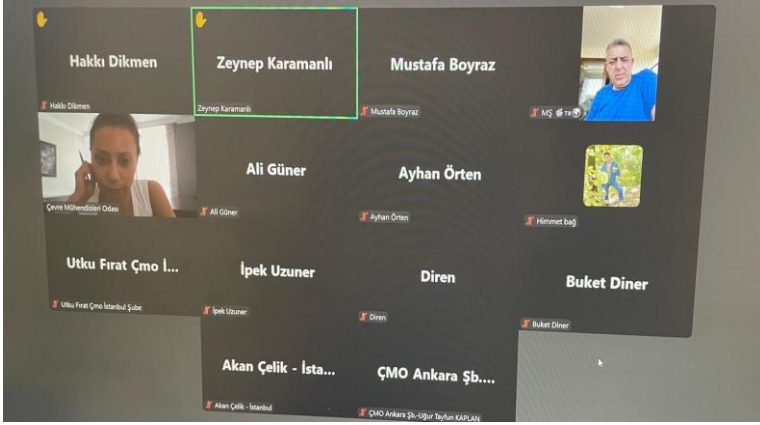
Hakkı Dikmen

Hakkı Dikmen

Zeynep Karamanlı

Zeynep Karamanlı

Mustafa Boyraz

Mustafa Boyraz

MŞ TR

Çevre Mühendisleri Odası

Ali Güner

Ali Güner

Ayhan Örten

Ayhan Örten

Himmet bağ

Utku Fırat Çmo İ...

Utku Fırat Çmo İstanbul Şube

İpek Uzuner

İpek Uzuner

Diren

Diren

Buket Diner

Buket Diner

Akan Çelik - İsta...

Akan Çelik - İstanbul

ÇMO Ankara Şb....

ÇMO Ankara Şb.-Uğur Tayfun KAPLAN